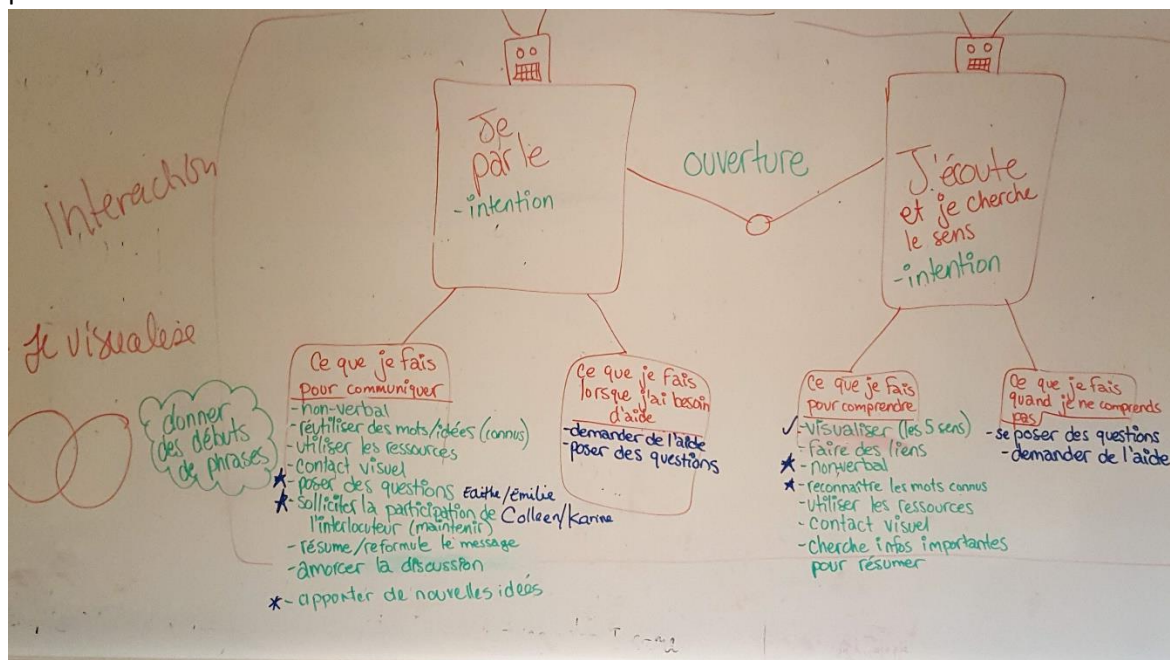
Interaction

Je visualise

donner des débuts de phrases

Je parle
-intention

ouverture

J'écoute et je cherche le sens
-intention

Ce que je fais pour communiquer
-non-verbal
-réutiliser des mots/idées (connus)
-utiliser les ressources
-contact visuel
★-poser des questions Edith/Émilie
★-Solliciter la participation de l'interlocuteur (maintenir) Colleen/Karine
-résume/reformule le message
-amorcer la discussion
*-apporter de nouvelles idées

Ce que je fais lorsque j'ai besoin d'aide
-demander de l'aide
-poser des questions

Ce que je fais pour comprendre
✓-visualiser (les 5 sens)
-Faire des liens
★-nonverbal
★-reconnaître les mots connus
-utiliser les ressources
-contact visuel
-cherche infos importantes pour résumer

Ce que je fais quand je ne comprends pas
-se poser des questions
-demander de l'aide